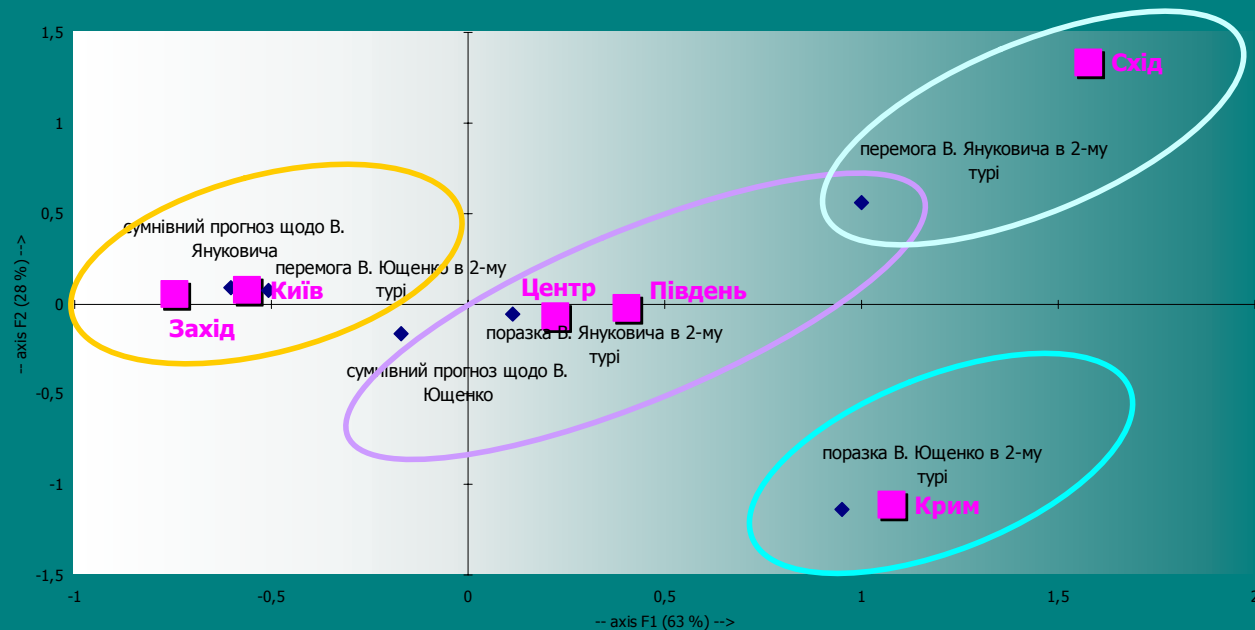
1,5
1
0,5
0
-0,5
-1
-1,5

-- axis F2 (28 %) -->

Схід

перемога В. Януковича в 2-му турі

сумнівний прогноз щодо В. Януковича

перемога В. Ющенко в 2-му турі

Київ

Захід

Центр

Південь

поразка В. Януковича в 2-му турі

сумнівний прогноз щодо В. Ющенко

поразка В. Ющенко в 2-му турі

Крим

-1
-0,5
0
0,5
1
1,5
2

-- axis F1 (63 %) -->